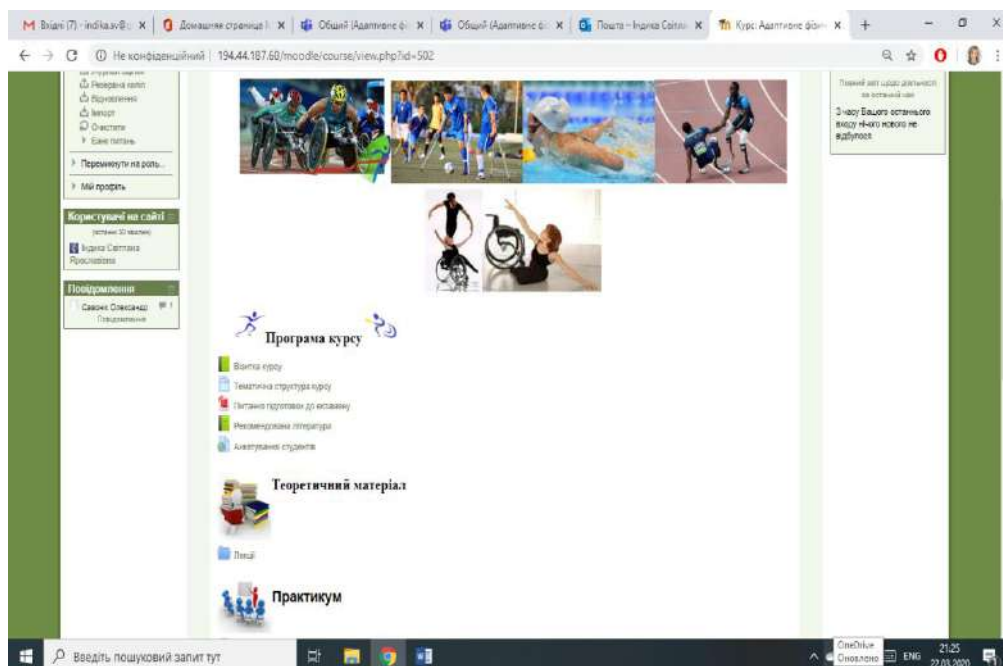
M Вхідні (7) - indika.sv@ | Домашняя страница | Общий (Адаптивне ф | Общий (Адаптивне ф | Пошта – Індика Світл | Курс: Адаптивне фізи

Не конфіденційний | 194.44.187.60/moodle/course/view.php?id=502

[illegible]
Резервна копія
Відновлення
Імпорт
Очистити
Банк питань

Перемкнути на роль...

Мій профіль

Користувачі на сайті
(останні 30 хвилин)
Індика Світлана Ярославівна

Повідомлення
Савонік Олександр
Повідомлення

Програма курсу

Візитка курсу
Тематична структура курсу
Питання підготовки до екзамену
Рекомендована література
Анкетування студентів

Теоретичний матеріал

Лекції

Практикум

Певний звіт щодо діяльності за останній час
З часу Вашого останнього входу нічого нового не відбулося.

Введіть пошуковий запит тут

OneDrive
Оновлено
ENG
21:25
22.03.2020